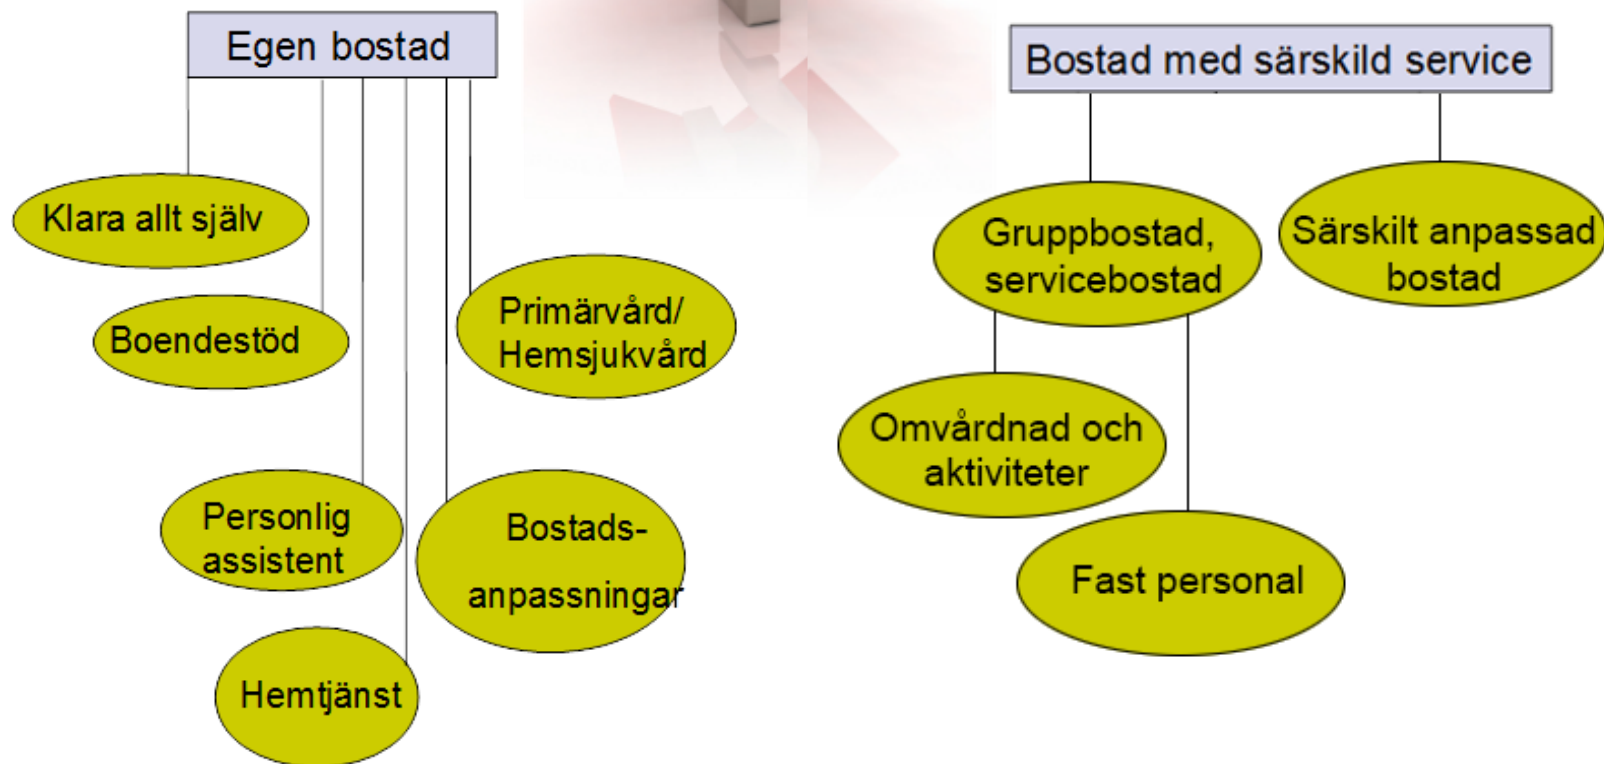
Egen bostad

Klara allt själv

Boendestöd

Primärvård/ Hemsjukvård

Personlig assistent

Bostads-

anpassningar

Hemtjänst

Bostad med särskild service

Gruppbostad, servicebostad

Särskilt anpassad bostad

Omvårdnad och aktiviteter

Fast personal